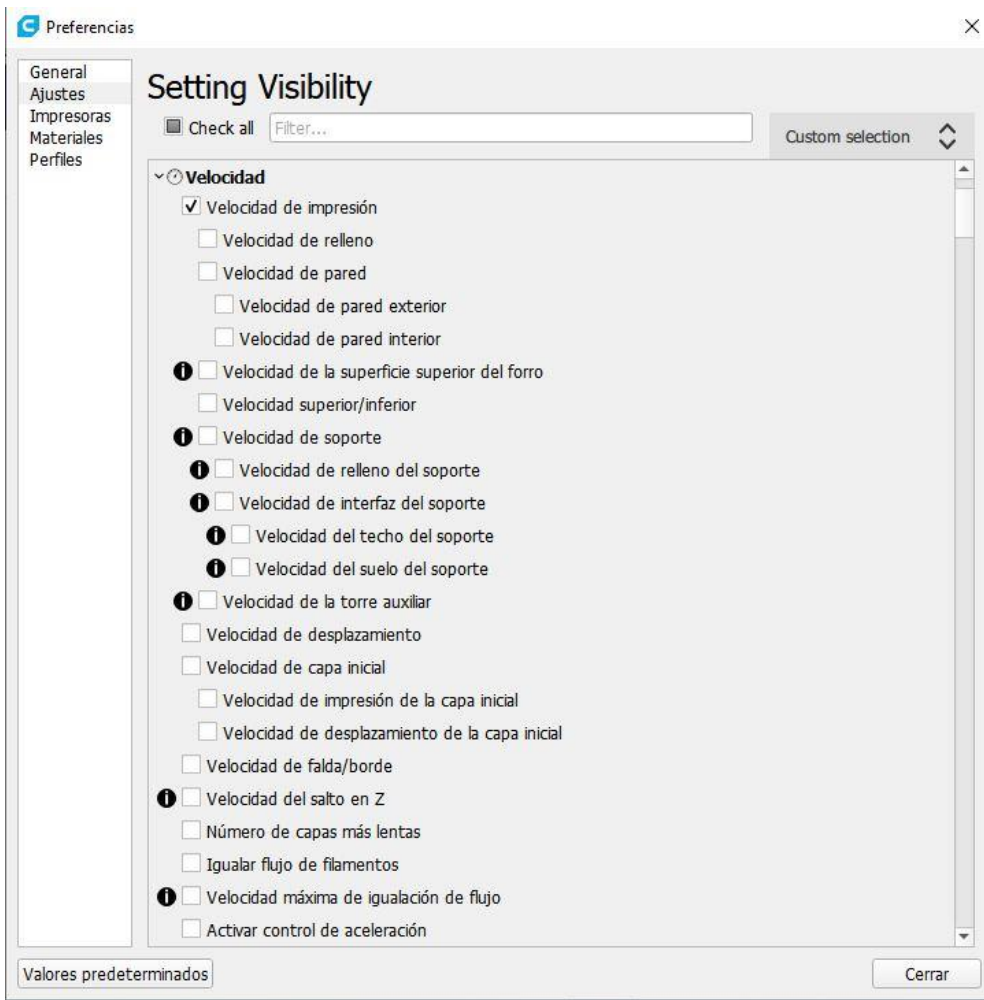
Preferencias
×

General
Ajustes
Impresoras
Materiales
Perfiles

Setting Visibility

Check all
Filter...
Custom selection

Velocidad
Velocidad de impresión
Velocidad de relleno
Velocidad de pared
Velocidad de pared exterior
Velocidad de pared interior
Velocidad de la superficie superior del forro
Velocidad superior/inferior
Velocidad de soporte
Velocidad de relleno del soporte
Velocidad de interfaz del soporte
Velocidad del techo del soporte
Velocidad del suelo del soporte
Velocidad de la torre auxiliar
Velocidad de desplazamiento
Velocidad de capa inicial
Velocidad de impresión de la capa inicial
Velocidad de desplazamiento de la capa inicial
Velocidad de falda/borde
Velocidad del salto en Z
Número de capas más lentas
Igualar flujo de filamentos
Velocidad máxima de igualación de flujo
Activar control de aceleración

Valores predeterminados
Cerrar